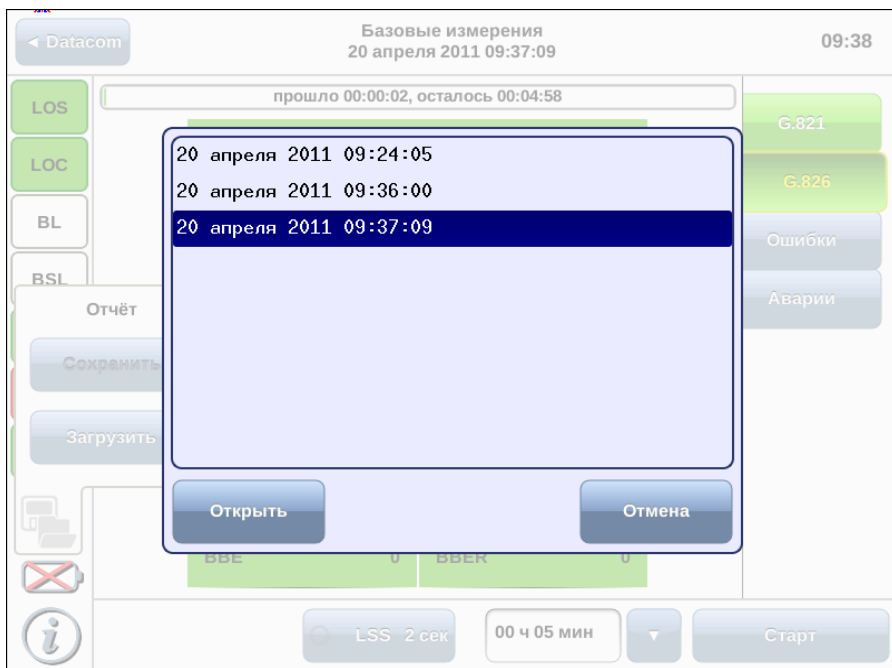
◄ Datacom

Базовые измерения
20 апреля 2011 09:37:09

09:38

LOS

LOC

BL

BSL

прошло 00:00:02, осталось 00:04:58

G.821

G.826

Ошибки

Аварии

Отчёт

Сохранить

Загрузить

20 апреля 2011 09:24:05

20 апреля 2011 09:36:00

20 апреля 2011 09:37:09

Открыть

Отмена

BBE 0

BBER 0

LSS 2 сек

00 ч 05 мин

▼

Старт